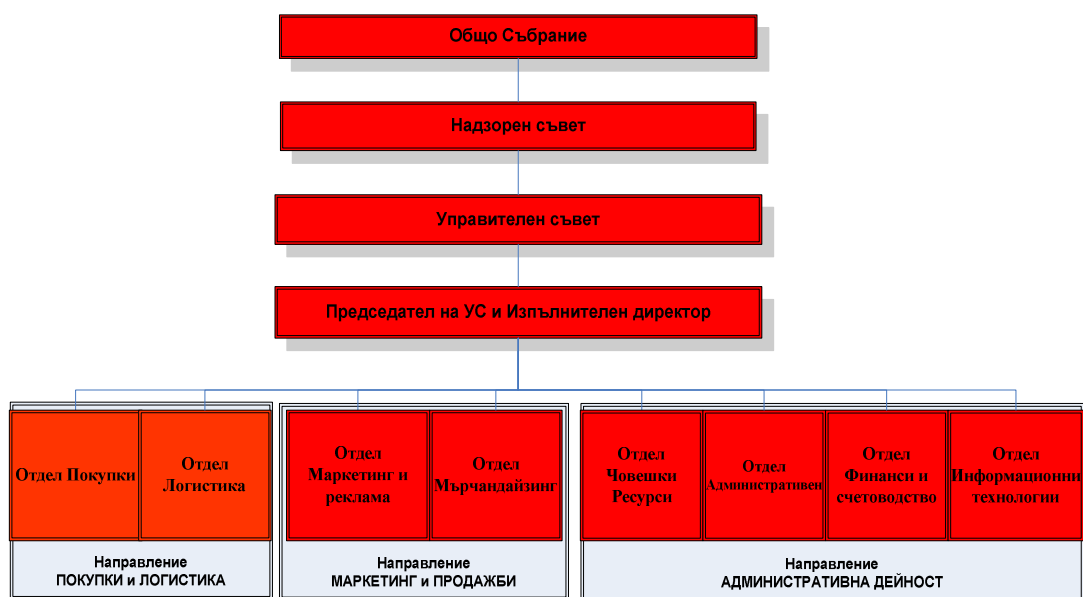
Общо Събрание

Надзорен съвет

Управителен съвет

Председател на УС и Изпълнителен директор

Отдел Покупки

Отдел Логистика

Направление ПОКУПКИ и ЛОГИСТИКА

Отдел Маркетинг и реклама

Отдел Мърчандайзинг

Направление МАРКЕТИНГ и ПРОДАЖБИ

Отдел Човешки Ресурси

Отдел Административен

Отдел Финанси и счетоводство

Отдел Информационни технологии

Направление АДМИНИСТРАТИВНА ДЕЙНОСТ